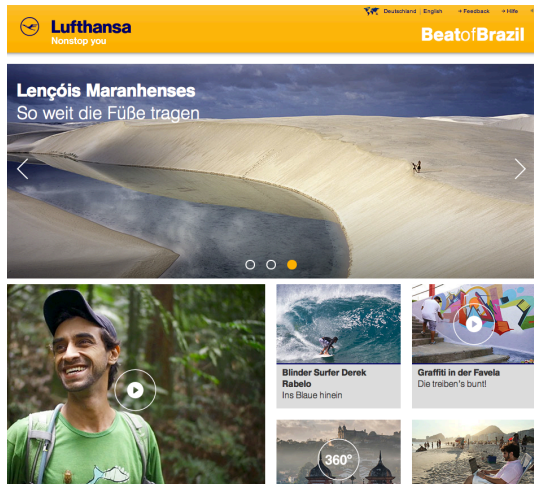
Lufthansa
Nonstop you

Deutschland | English · Feedback · Hilfe

BeatofBrazil

Lençóis Maranhenses
So weit die Füße tragen

Blinder Surfer Derek Rabelo
Ins Blaue hinein

Graffiti in der Favela
Die treiben's bunt!

360°